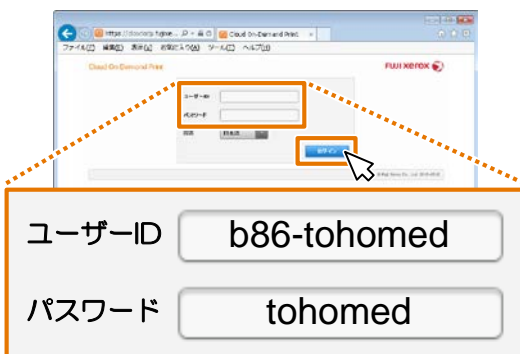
https://ondemand.fujixe... Cloud On-Demand Print
ファイル(F) 編集(E) 表示(V) お気に入り(A) ツール(T) ヘルプ(H)
Cloud On-Demand Print
FUJI XEROX
ユーザーID
パスワード
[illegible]
ログイン

ユーザーID b86-tohomed
パスワード tohomed